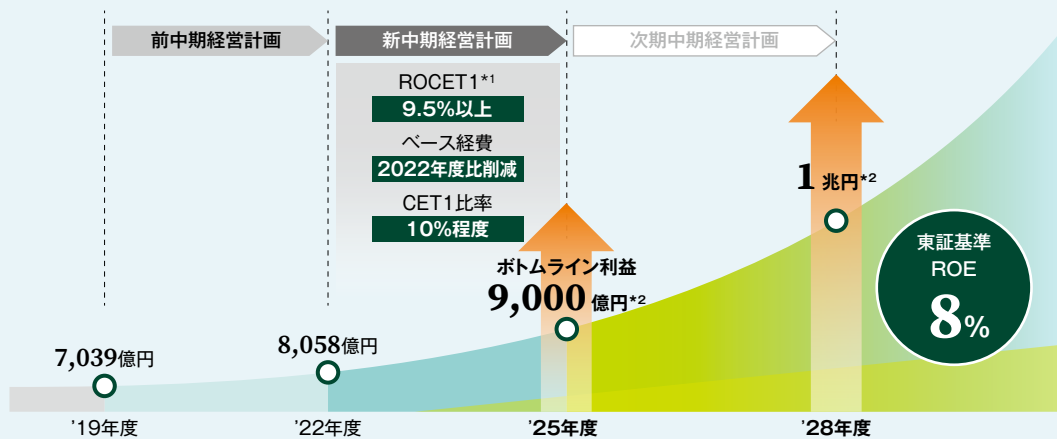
前中期経営計画

新中期経営計画

次期中期経営計画

ROCET1$^{*1}$

9.5%以上

ベース経費

2022年度比削減

CET1比率

10%程度

1兆円$^{*2}$

東証基準

ROE

8%

ボトムライン利益

9,000億円$^{*2}$

7,039億円

8,058億円

'19年度

'22年度

'25年度

'28年度